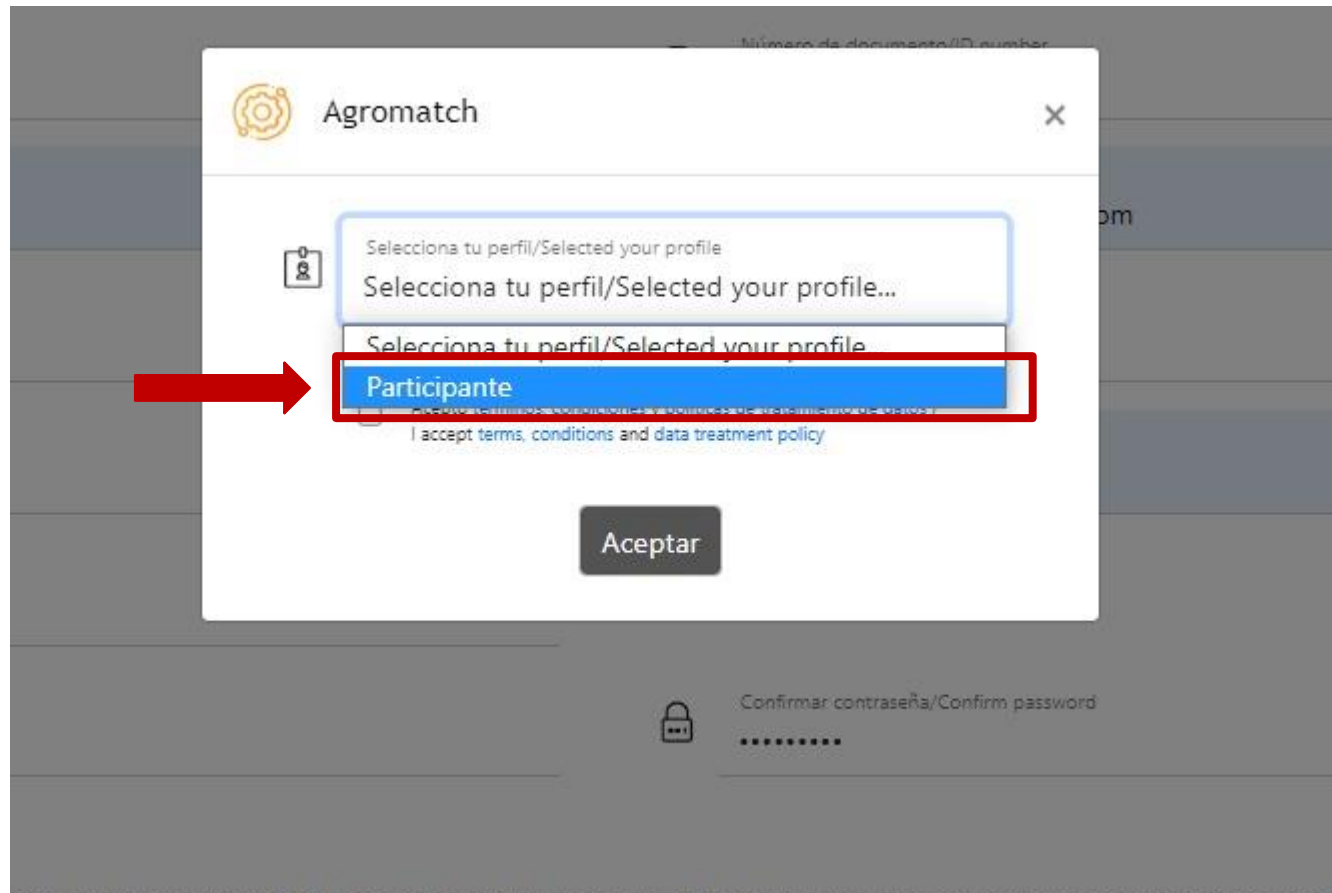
Número de documento/ID number

Agromatch

×

om

Selecciona tu perfil/Selected your profile

Selecciona tu perfil/Selected your profile...

Selecciona tu perfil/Selected your profile

Participante

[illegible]

I accept terms, conditions and data treatment policy

Aceptar

Confirmar contraseña/Confirm password

.........